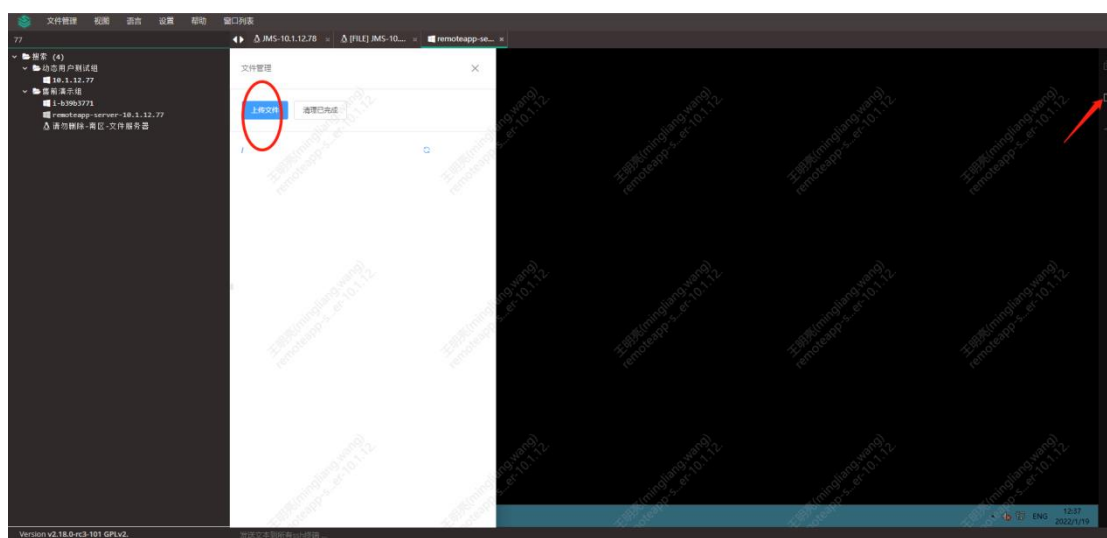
文件管理 视图 语言 设置 帮助 窗口列表

77

JMS-10.1.12.78 × [FILE] JMS-10... × remoteapp-se... ×

搜索 (4)
动态用户测试组
10.1.12.77
售前演示组
1-b39b3771
remoteapp-server-10.1.12.77
请勿删除-青区-文件服务器

文件管理

上传文件 清理已完成

/

王明亮(mingliang.wang) remoteapp-s...er-10.1.12.

ENG 12:37 2022/1/19

Version v2.18.0-rc3-101 GPLv2.

发送文本到所有ssh终端...